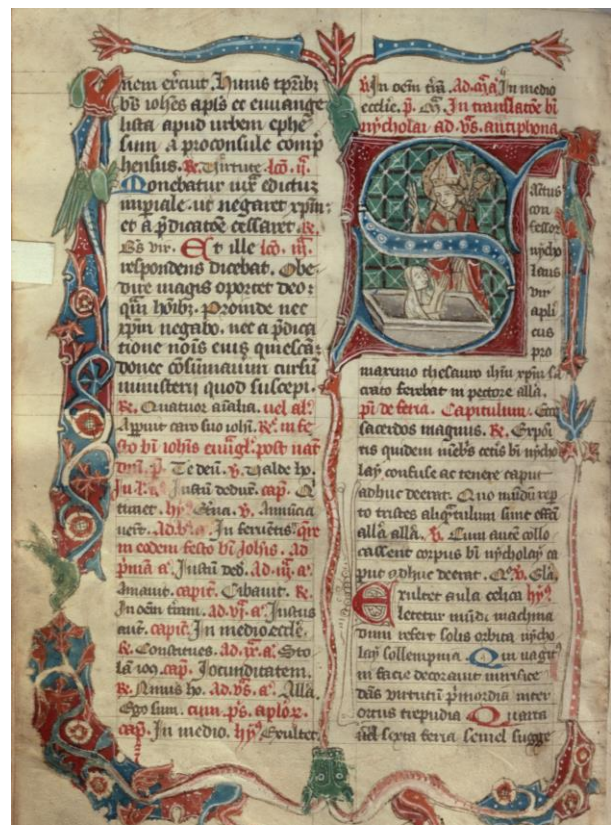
nem erant. Annis trib; btus iohēs aplus et euuangelista apud urbem ephesum a proconsule compr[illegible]hensus. R. Tirruit lcō. ij. Ducebatur uir edictu impiale ut negaret xpm: et a pdicatōe cessaret. R. Bs vir. Et ille lcō. iij. respondens dicebat. Obedire magis oportet deo: qm hoib;. Proinde nec xpm negabo. nec a pdicatione nois eius quiescā: donec cōsummatum cursu ministerij quod suscepi. R. Quatuor aīalia. uel al. Apparuit caro suo iohi. R. in te sto bi iohis euuāgl. post naī dni. p. Te deū. v. Valde ho. In l. a. Iustū deduc. cap. Qui timet. hȳ. Gēna. v. Amuauit eū. Ad b. a. In feruētis. Qr in eodem festo bi iohis. Ad pmā. a. Iustū ded. Ad iij. a. Amauit. capit. Cibauit. R. In ocm tiam. ad vj. a. Iustus aut. capit. In medio eccle. R. Constitues. Ad ix. a. Sto la ioc. cap. Iocunditatem. R. Amis ho. Ad vs. a. Alla. Ego sum. cum ps. aplor. cap. In medio. hȳ. Exultet.

R. In ocm tia. ad. a. In medio eccle. p. cō. In translatōe bi nycholai ad vs. antiphona

S
acerdos confessor domini nycholaus tui aplicus pro

maximo thesaurum ihu xpm sacrato ferebat in pectore alla. pi de feria. Capitulum. Ecce sacerdos magnus. R. Erpositis quidem ueblis ceis bi nycholai confuse ac tenere caput adhuc deerat. Quo mudi repto tristes aliquantum sunt effti alla alla. v. Cum autē collo cassent corpus bi nycholai caput adhuc deerat. G. Gla.

Exultet aula celica hȳ. letetur mūdi machina dum refert solis orbita nycholai sollempnia Qui nagtum facie decorauit munifice dās uirtuti pmordia inter ortus tripudia Quarta uel sexta feria semel sugge